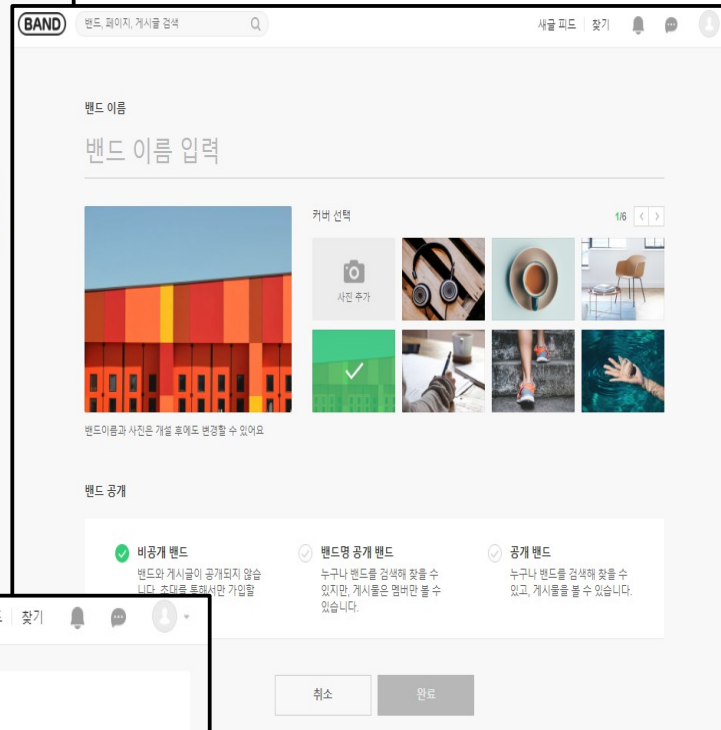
BAND 밴드, 페이지, 게시글 검색

새글 피드 | 찾기

밴드 이름

밴드 이름 입력

커버 선택

1/6

사진 추가

밴드이름과 사진은 개설 후에도 변경할 수 있어요

밴드 공개

비공개 밴드
밴드와 게시글이 공개되지 않습니다. 초대를 통해서만 가입할 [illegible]

밴드명 공개 밴드
누구나 밴드를 검색해 찾을 수 있지만, 게시물은 멤버만 볼 수 있습니다.

공개 밴드
누구나 밴드를 검색해 찾을 수 있고, 게시물을 볼 수 있습니다.

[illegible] | 찾기

취소

완료